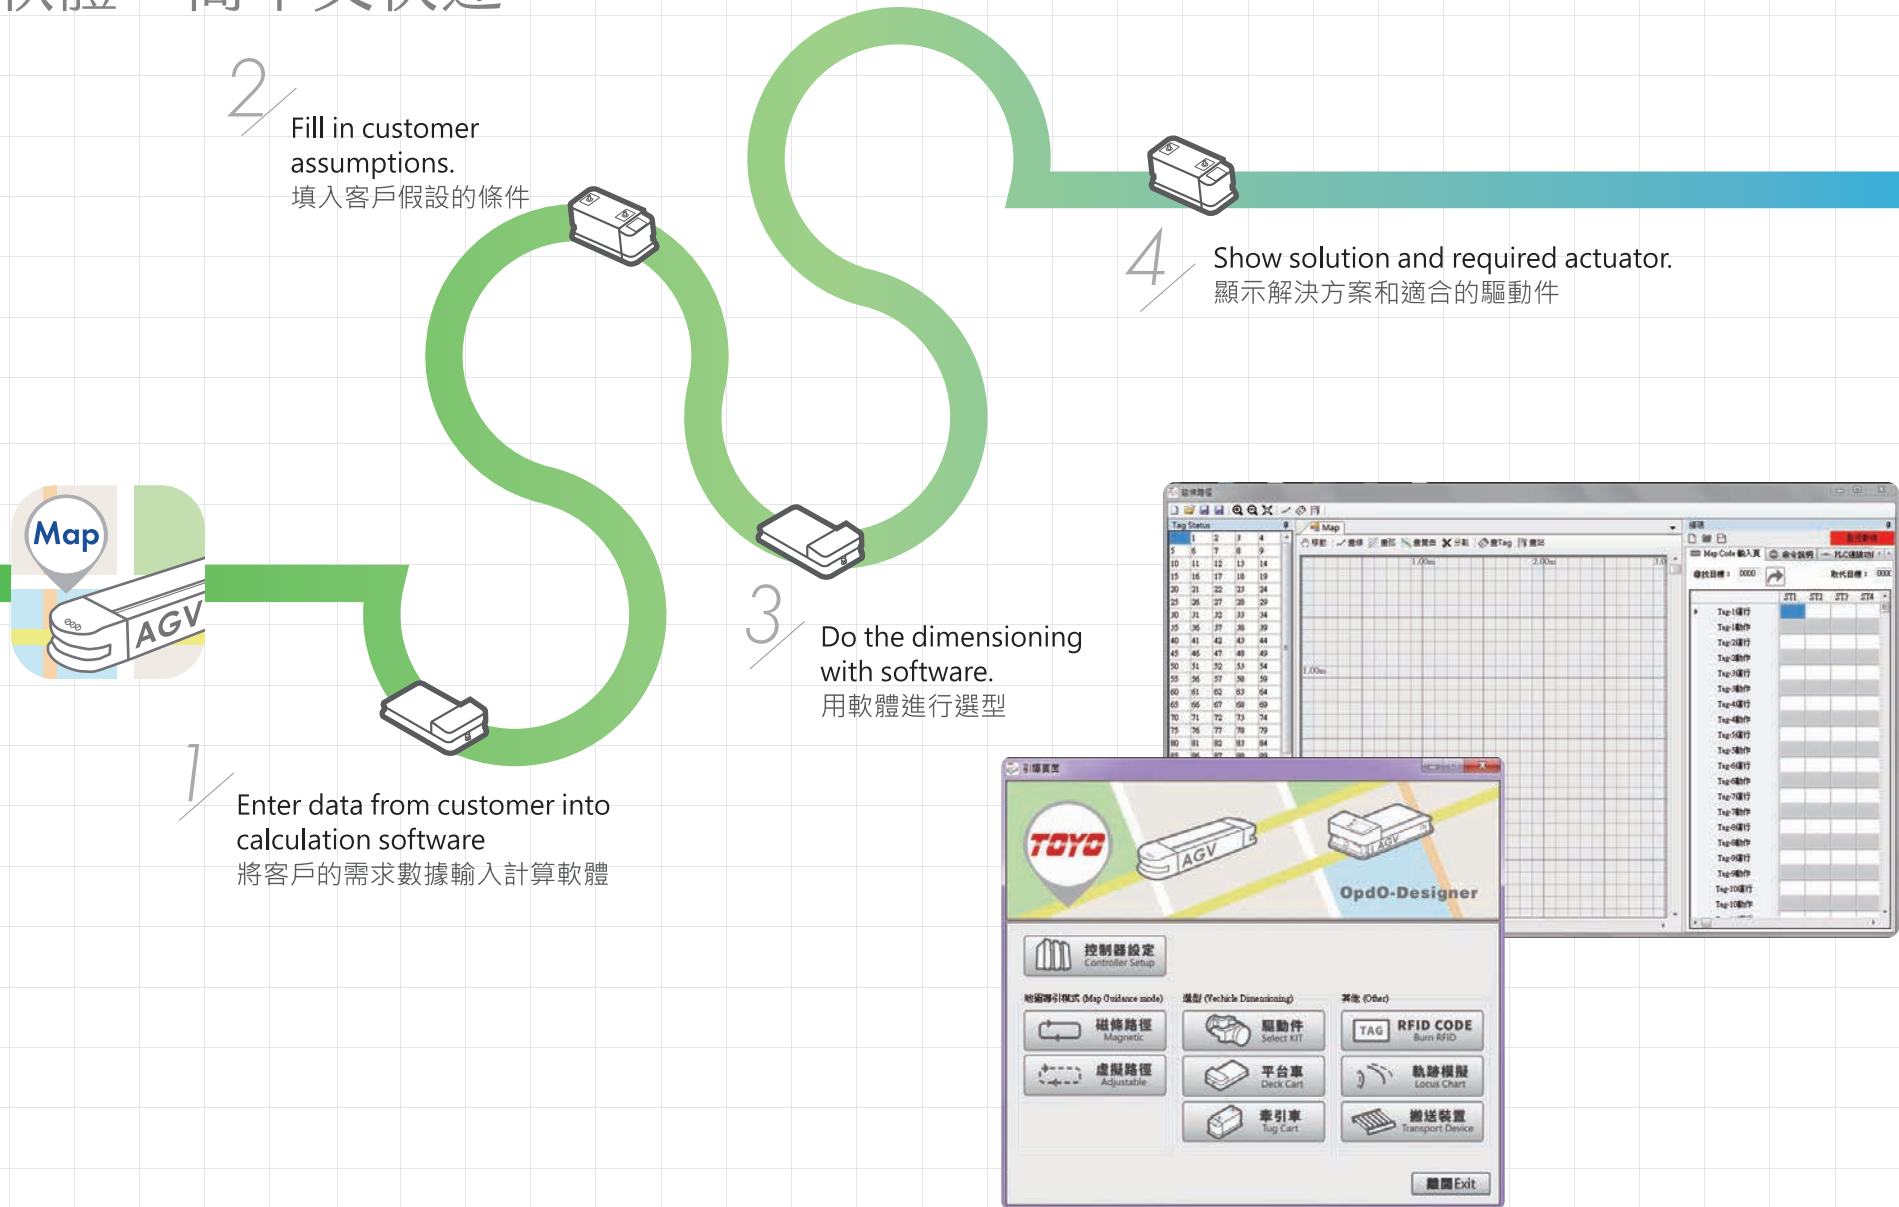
2
Fill in customer assumptions.
填入客戶假設的條件

4
Show solution and required actuator.
顯示解決方案和適合的驅動件

Map
AGV

3
Do the dimensioning with software.
用軟體進行選型

1
Enter data from customer into calculation software
將客戶的需求數據輸入計算軟體

TOYO
AGV
OpdO-Designer

控制器設定
Controller Setup

磁條路徑
Magnetic
虛擬路徑
Adjustable

驅動件
Select KIT
平台車
Deck Cart
牽引車
Tug Cart

RFID CODE
Burn RFID
軌跡模擬
Locus Chart
搬送裝置
Transport Device

離開 Exit